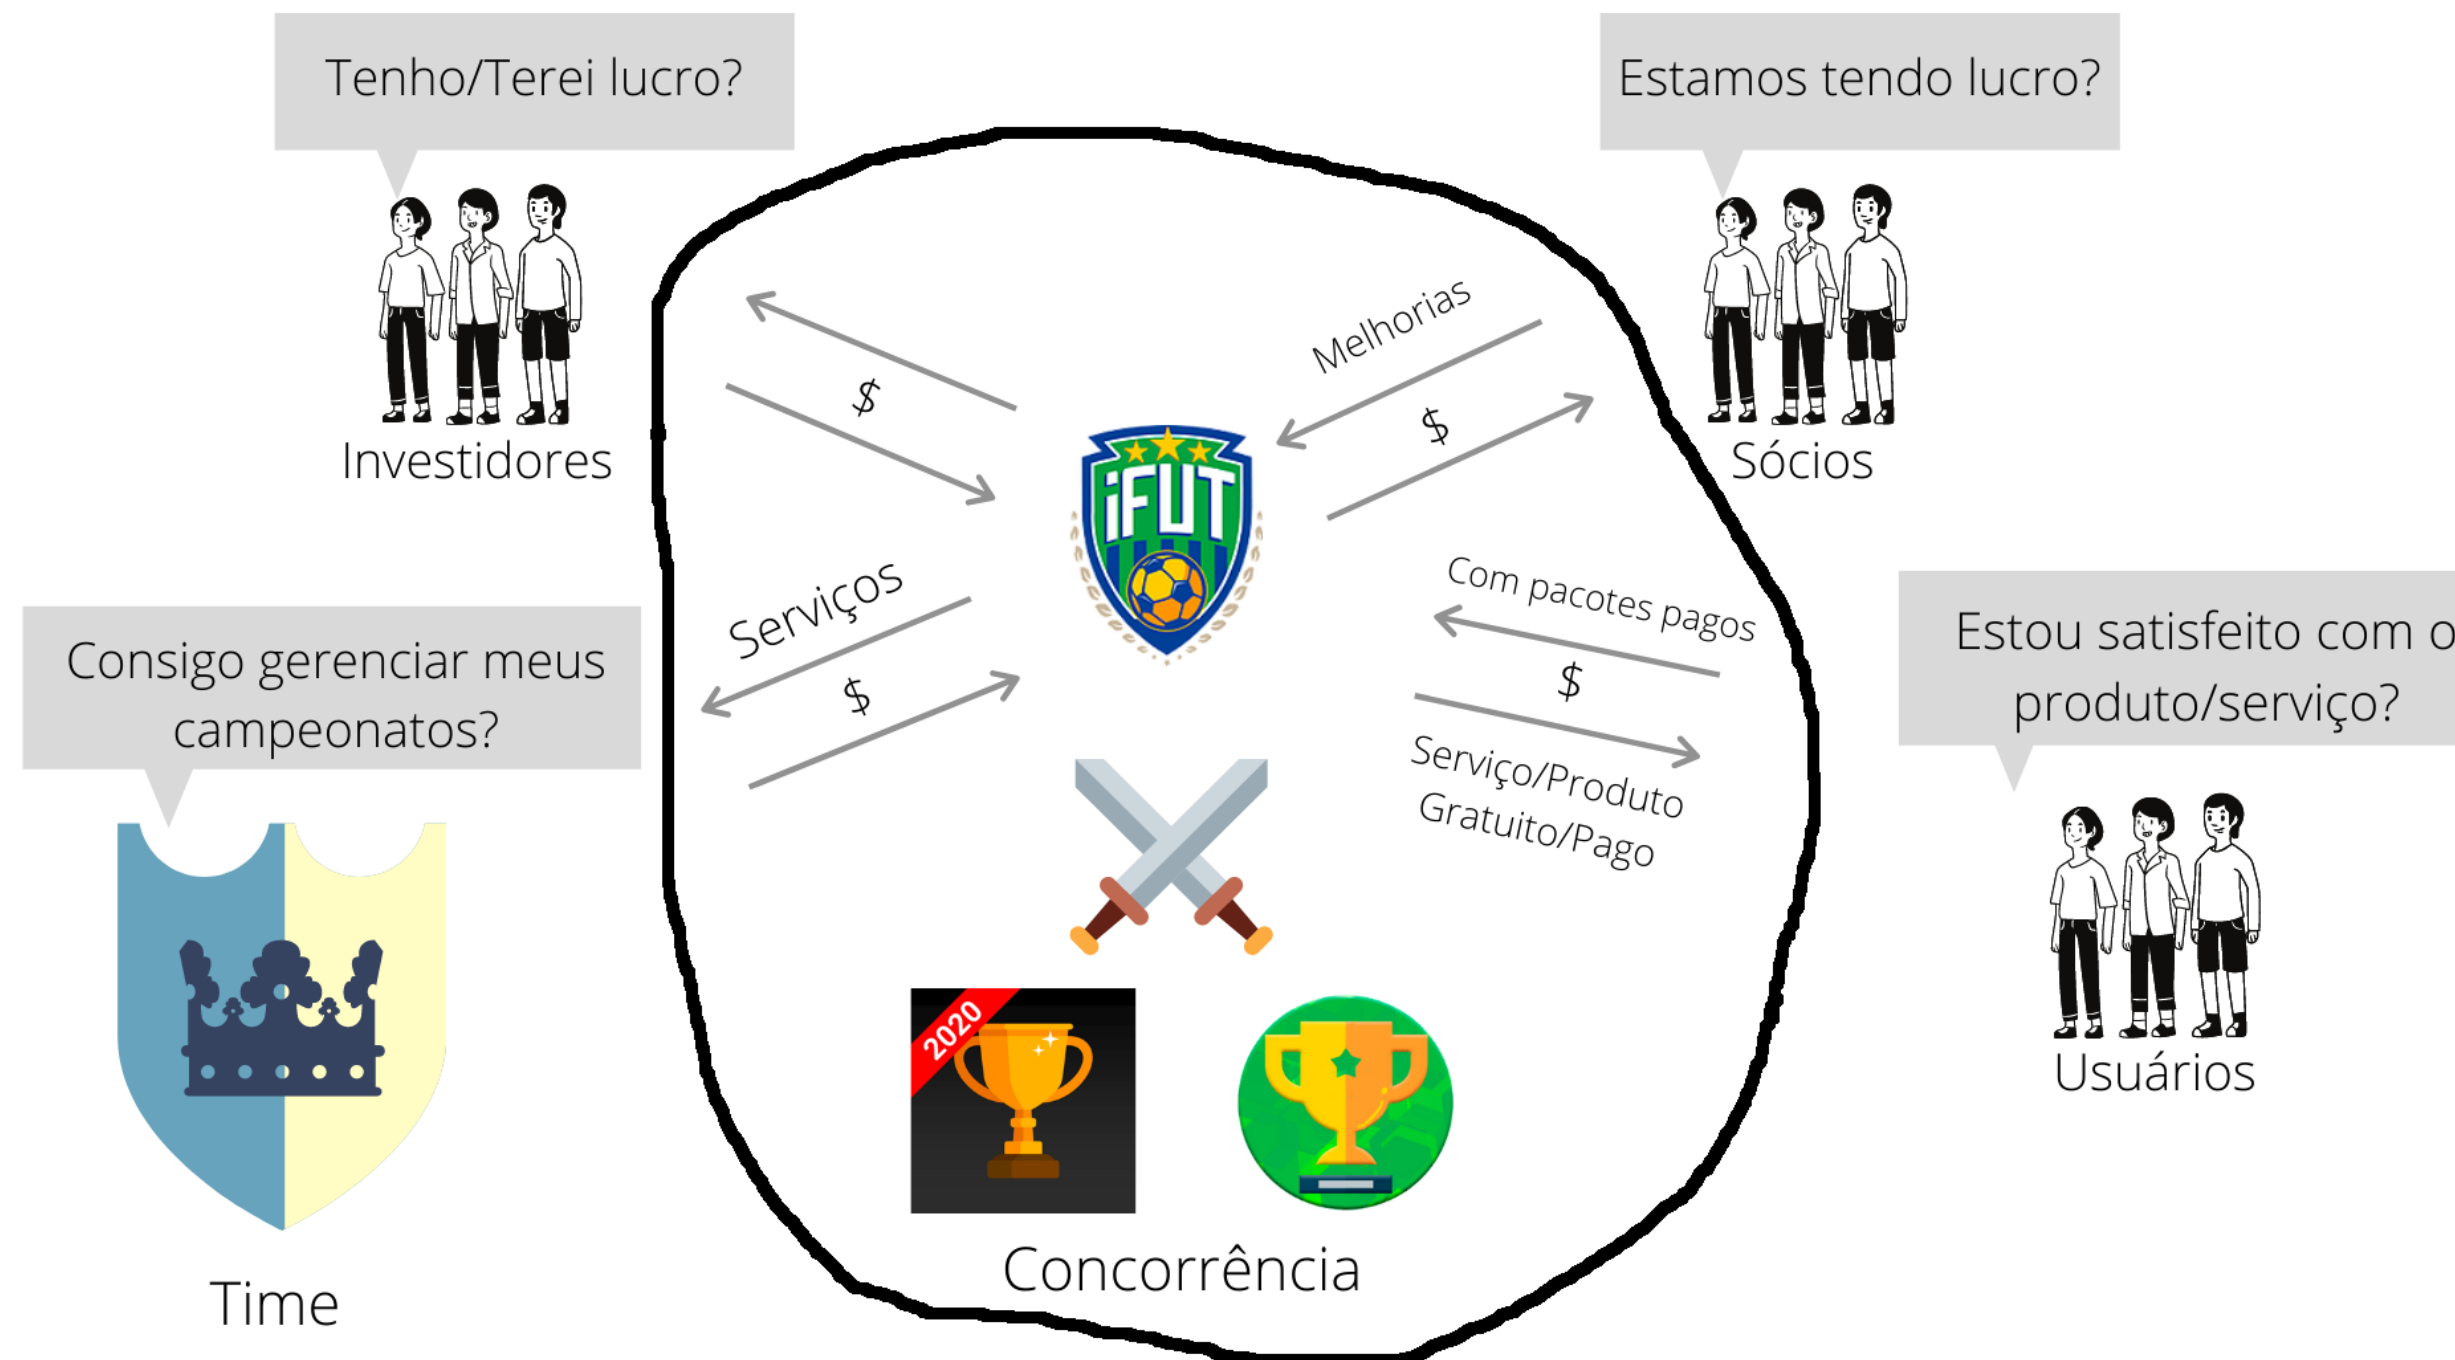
Tenho/Terei lucro?

Investidores

Estamos tendo lucro?

Sócios

Melhorias

$

$

iFUT

Serviços

$

Com pacotes pagos

$

Serviço/Produto Gratuito/Pago

Estou satisfeito com o produto/serviço?

Usuários

Consigo gerenciar meus campeonatos?

Time

2020

Concorrência